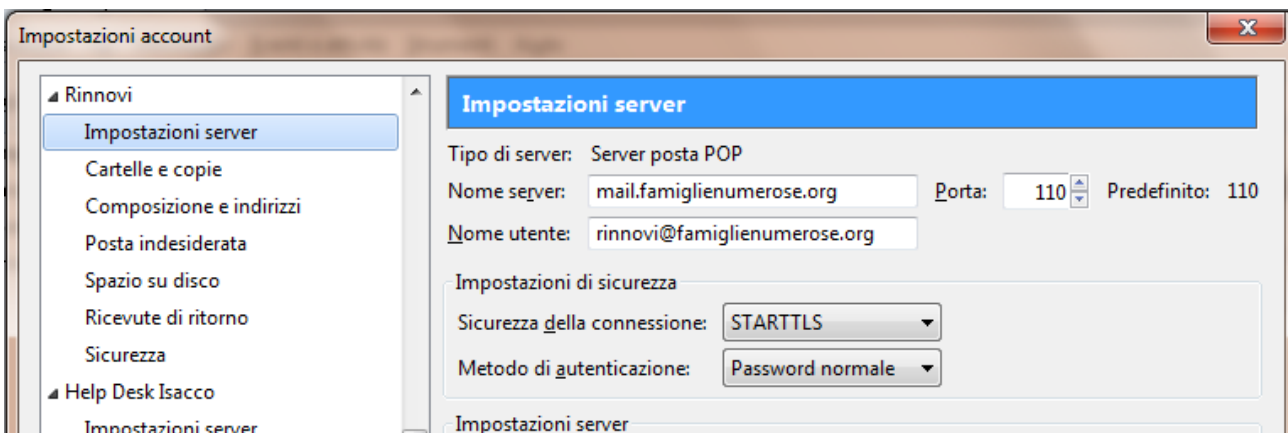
Impostazioni account

Rinnovi
Impostazioni server
Cartelle e copie
Composizione e indirizzi
Posta indesiderata
Spazio su disco
Ricevute di ritorno
Sicurezza
Help Desk Isacco
Impostazioni server

Impostazioni server

Tipo di server: Server posta POP
Nome server: mail.famiglienumerose.org Porta: 110 Predefinito: 110
Nome utente: rinnovi@famiglienumerose.org

Impostazioni di sicurezza
Sicurezza della connessione: STARTTLS
Metodo di autenticazione: Password normale

Impostazioni server